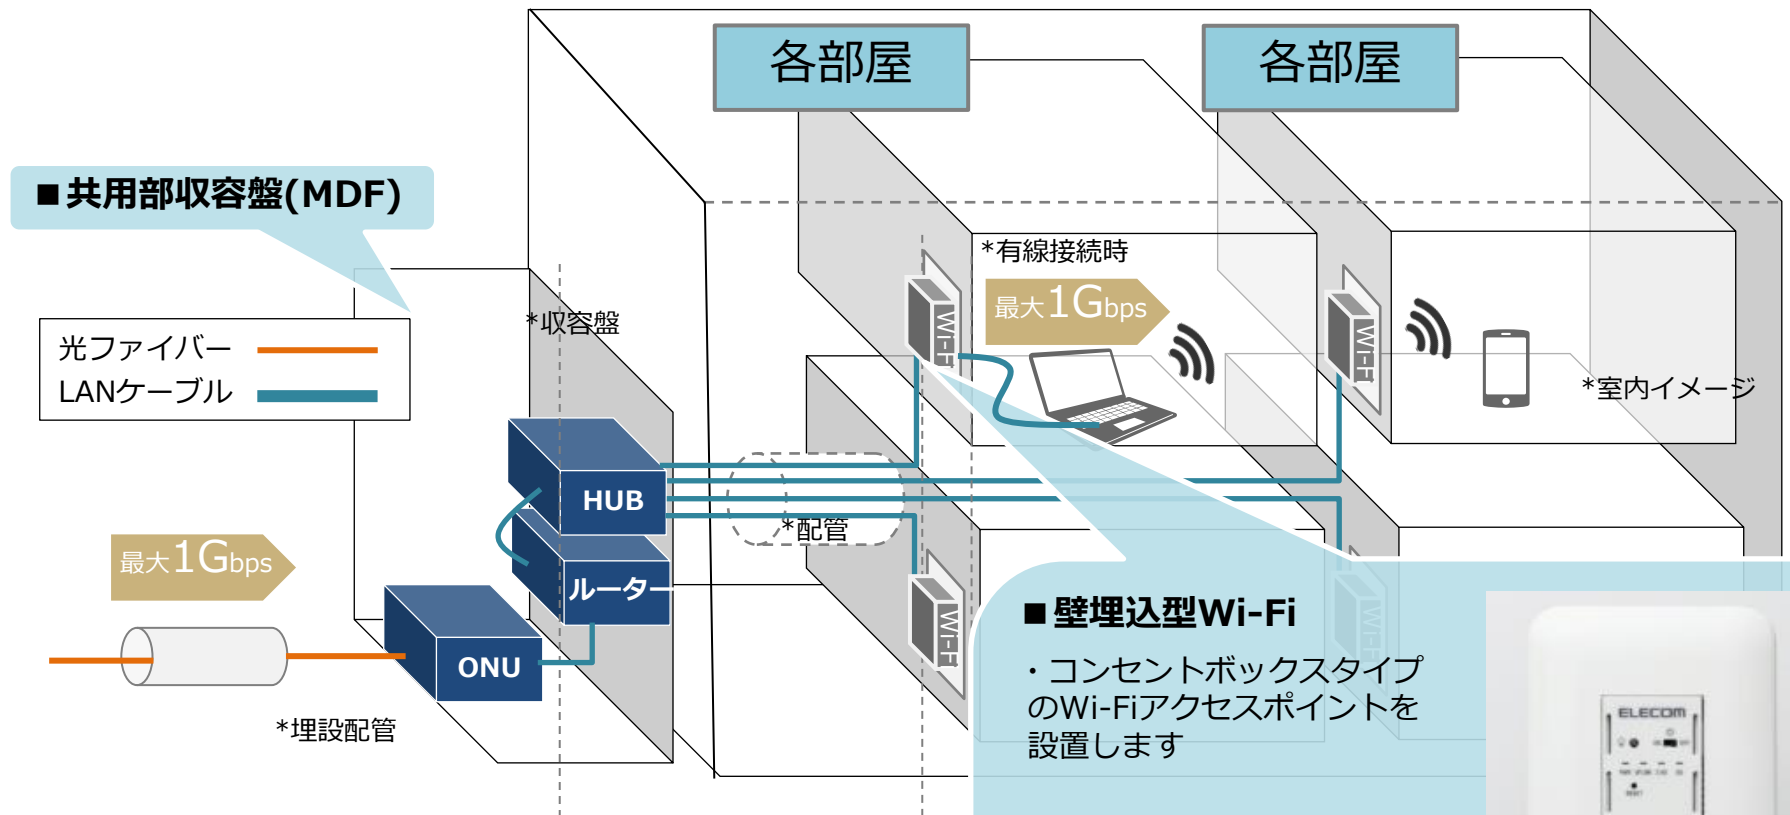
各部屋

各部屋

■共用部収容盤(MDF)

光ファイバー
LANケーブル

*収容盤

*有線接続時

最大1Gbps

Wi-Fi

Wi-Fi

*室内イメージ

HUB

ルーター

*配管

Wi-Fi

Wi-Fi

最大1Gbps

ONU

*埋設配管

■壁埋込型Wi-Fi

・コンセントボックスタイプのWi-Fiアクセスポイントを設置します

ELECOM